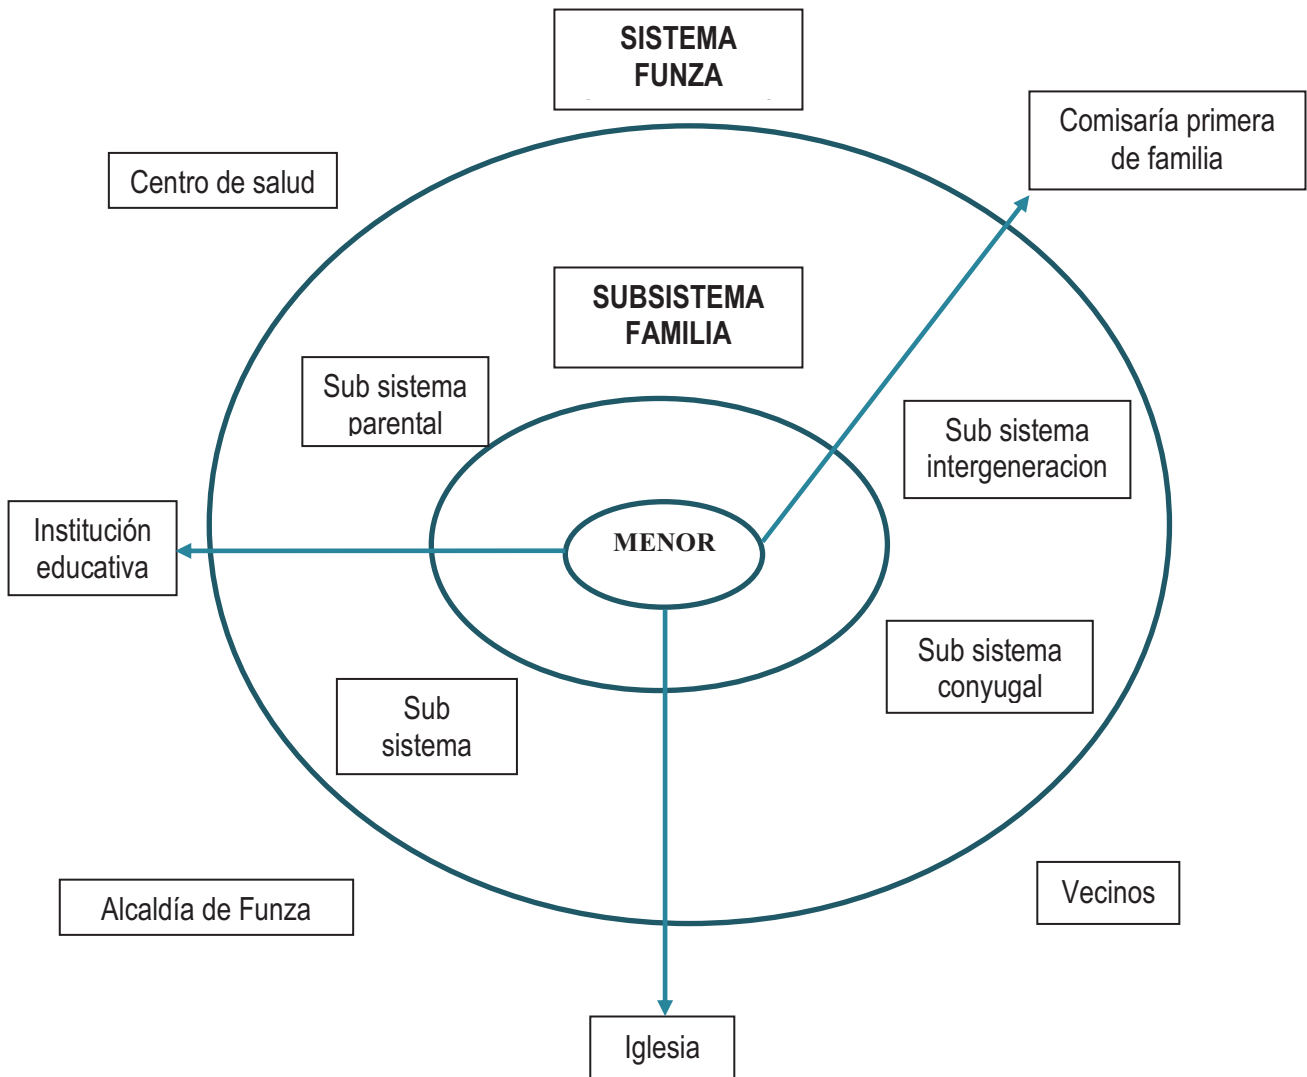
SISTEMA FUNZA

Comisaría primera de familia

Centro de salud

SUBSISTEMA FAMILIA

Sub sistema parental

Sub sistema intergeneracion

Institución educativa

MENOR

Sub sistema conyugal

Sub sistema

Alcaldía de Funza

Vecinos

Iglesia